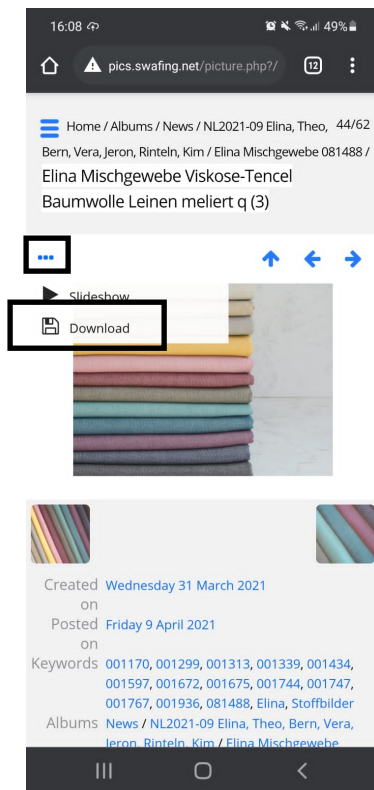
16:08 49%

pics.swafing.net/picture.php?/

12

Home / Albums / News / NL2021-09 Elina, Theo, Bern, Vera, Jeron, Rinteln, Kim / Elina Mischgewebe 081488 / 44/62

Elina Mischgewebe Viskose-Tencel Baumwolle Leinen meliert q (3)

•••

Slideshow

Download

Created on Wednesday 31 March 2021

Posted on Friday 9 April 2021

Keywords 001170, 001299, 001313, 001339, 001434, 001597, 001672, 001675, 001744, 001747, 001767, 001936, 081488, Elina, Stoffbilder

Albums News / NL2021-09 Elina, Theo, Bern, Vera, Jeron, Rinteln, Kim / Elina Mischgewebe